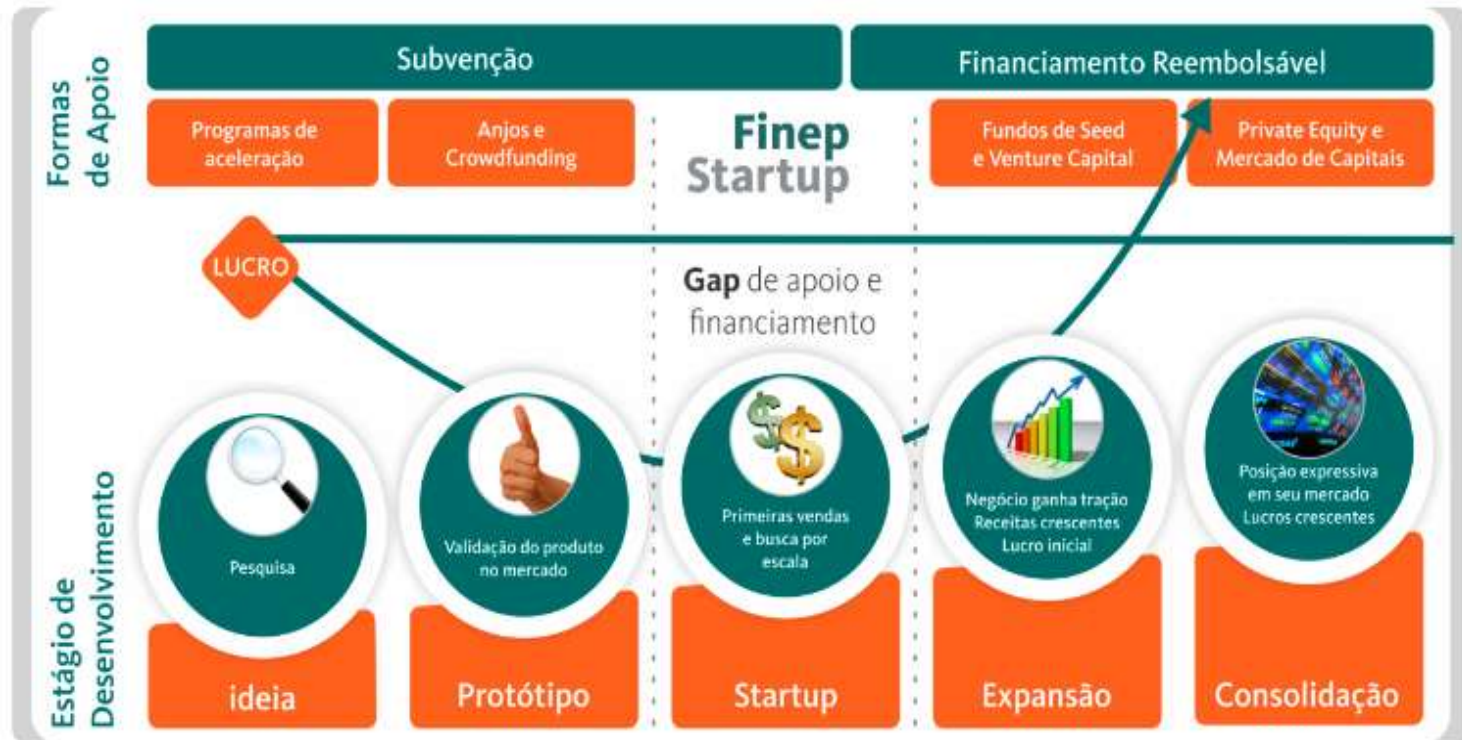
Formas de Apoio

Subvenção

Financiamento Reembolsável

Programas de aceleração

Anjos e Crowdfunding

Finep Startup

Fundos de Seed e Venture Capital

Private Equity e Mercado de Capitais

LUCRO

Gap de apoio e financiamento

Estágio de Desenvolvimento

Pesquisa

Validação do produto no mercado

Primeiras vendas e busca por escala

Negócio ganha tração Receitas crescentes Lucro inicial

Posição expressiva em seu mercado Lucros crescentes

ideia

Protótipo

Startup

Expansão

Consolidação